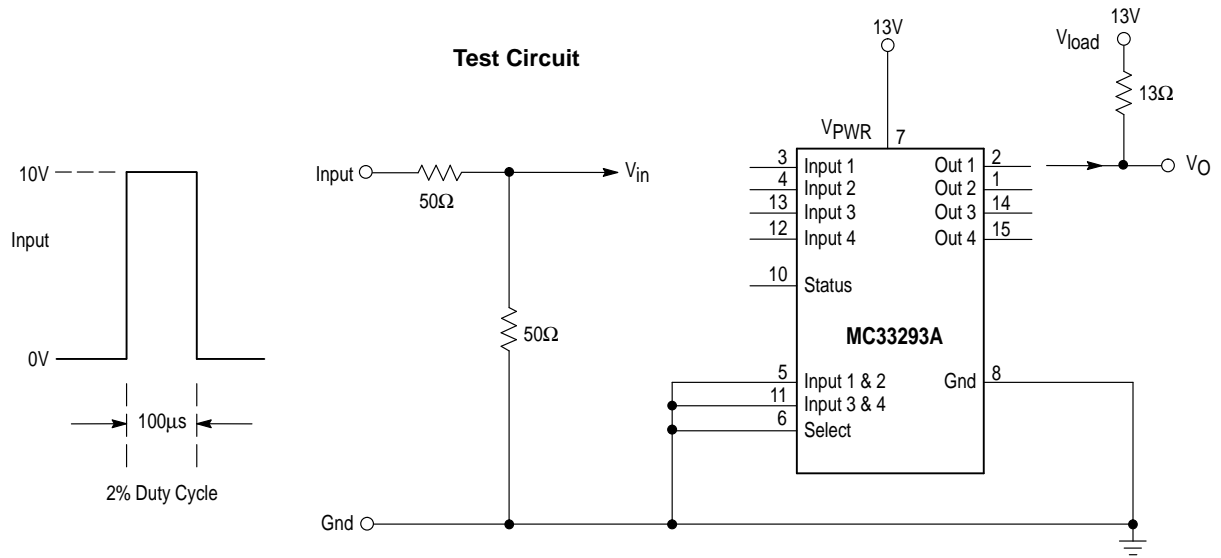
Test Circuit

10V

Input

0V

100μs

2% Duty Cycle

Input

50Ω

$V_{in}$

50Ω

Gnd

13V

$V_{PWR}$ 7

3 Input 1
4 Input 2
13 Input 3
12 Input 4
10 Status

Out 1 2
Out 2 1
Out 3 14
Out 4 15

MC33293A

5 Input 1 & 2
11 Input 3 & 4
6 Select

Gnd 8

13V

$V_{load}$

13Ω

$V_O$